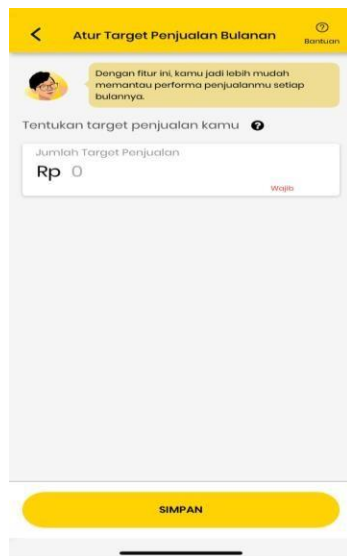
Atur Target Penjualan Bulanan

Bantuan

Dengan fitur ini, kamu jadi lebih mudah memantau performa penjualanmu setiap bulannya.

Tentukan target penjualan kamu

Jumlah Target Penjualan

Rp 0

Wajib

SIMPAN